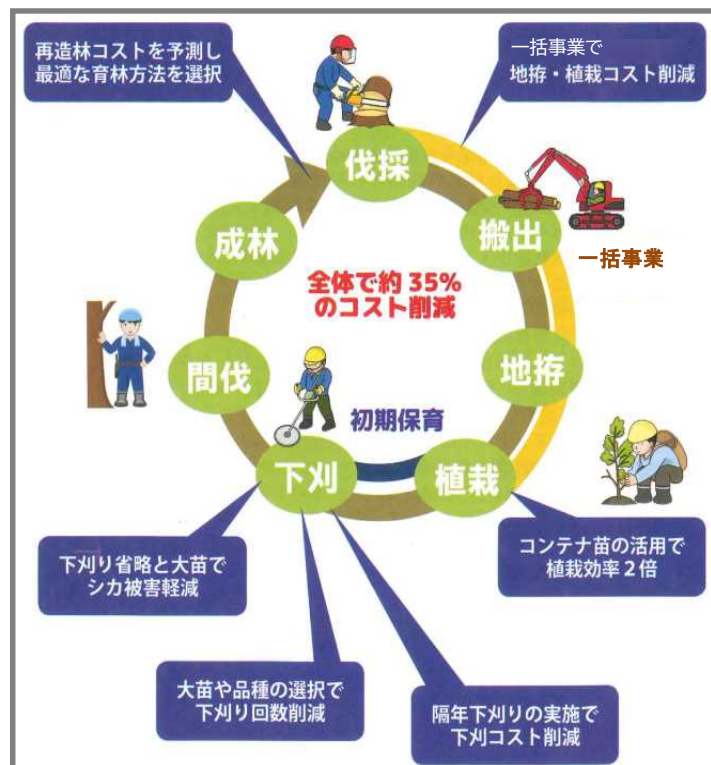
再造林コストを予測し
最適な育林方法を選択

一括事業で
地拵・植栽コスト削減

伐採

搬出

一括事業

成林

全体で約 35%
のコスト削減

地拵

間伐

初期保育

下刈

植栽

下刈り省略と大苗で
シカ被害軽減

コンテナ苗の活用で
植栽効率２倍

大苗や品種の選択で
下刈り回数削減

隔年下刈りの実施で
下刈コスト削減